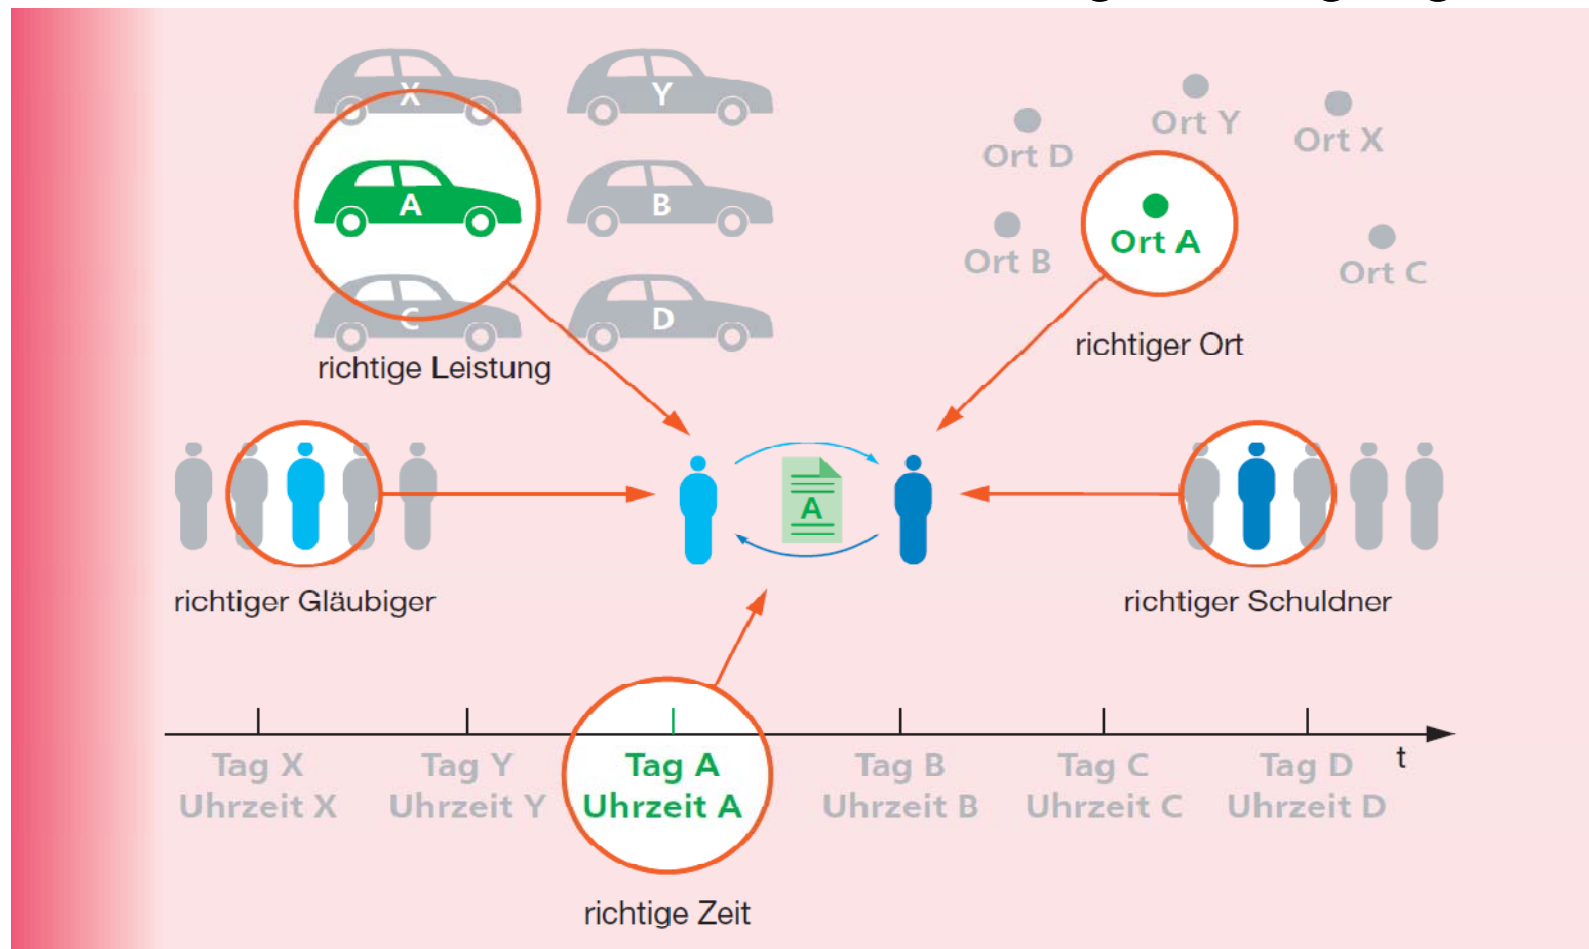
X
Y
A
B
C
D
richtige Leistung

Ort D
Ort Y
Ort X
Ort B
Ort A
Ort C
richtiger Ort

A

richtiger Gläubiger

richtiger Schuldner

Tag X
Uhrzeit X
Tag Y
Uhrzeit Y
Tag A
Uhrzeit A
Tag B
Uhrzeit B
Tag C
Uhrzeit C
Tag D
Uhrzeit D
t

richtige Zeit